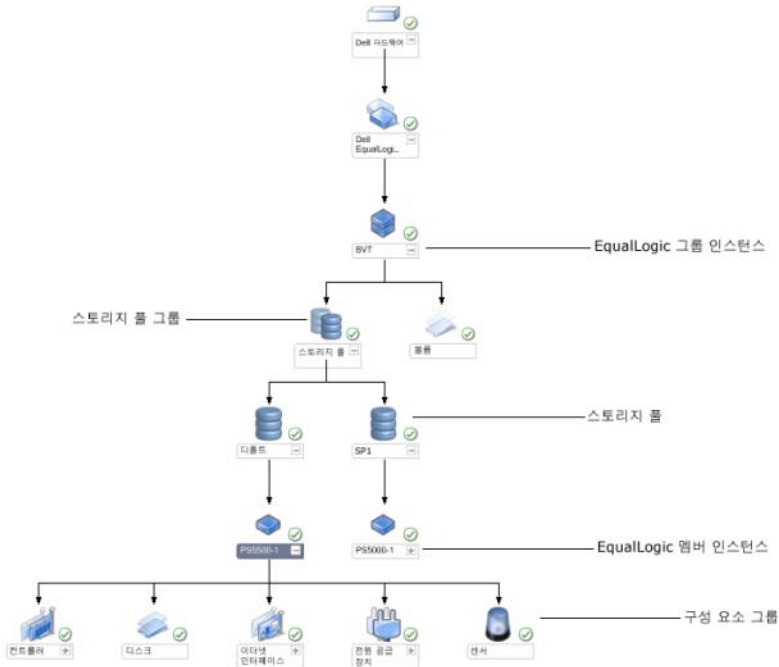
Dell 하드웨어

Dell EqualLogi...

BVT

EqualLogic 그룹 인스턴스

스토리지 풀 그룹

스토리지 풀

볼륨

디폴트

SP1

스토리지 풀

PS5500-1

PS5000-1

EqualLogic 멤버 인스턴스

컨트롤러

디스크

이더넷 인터페이스

전원 공급 장치

센서

구성 요소 그룹